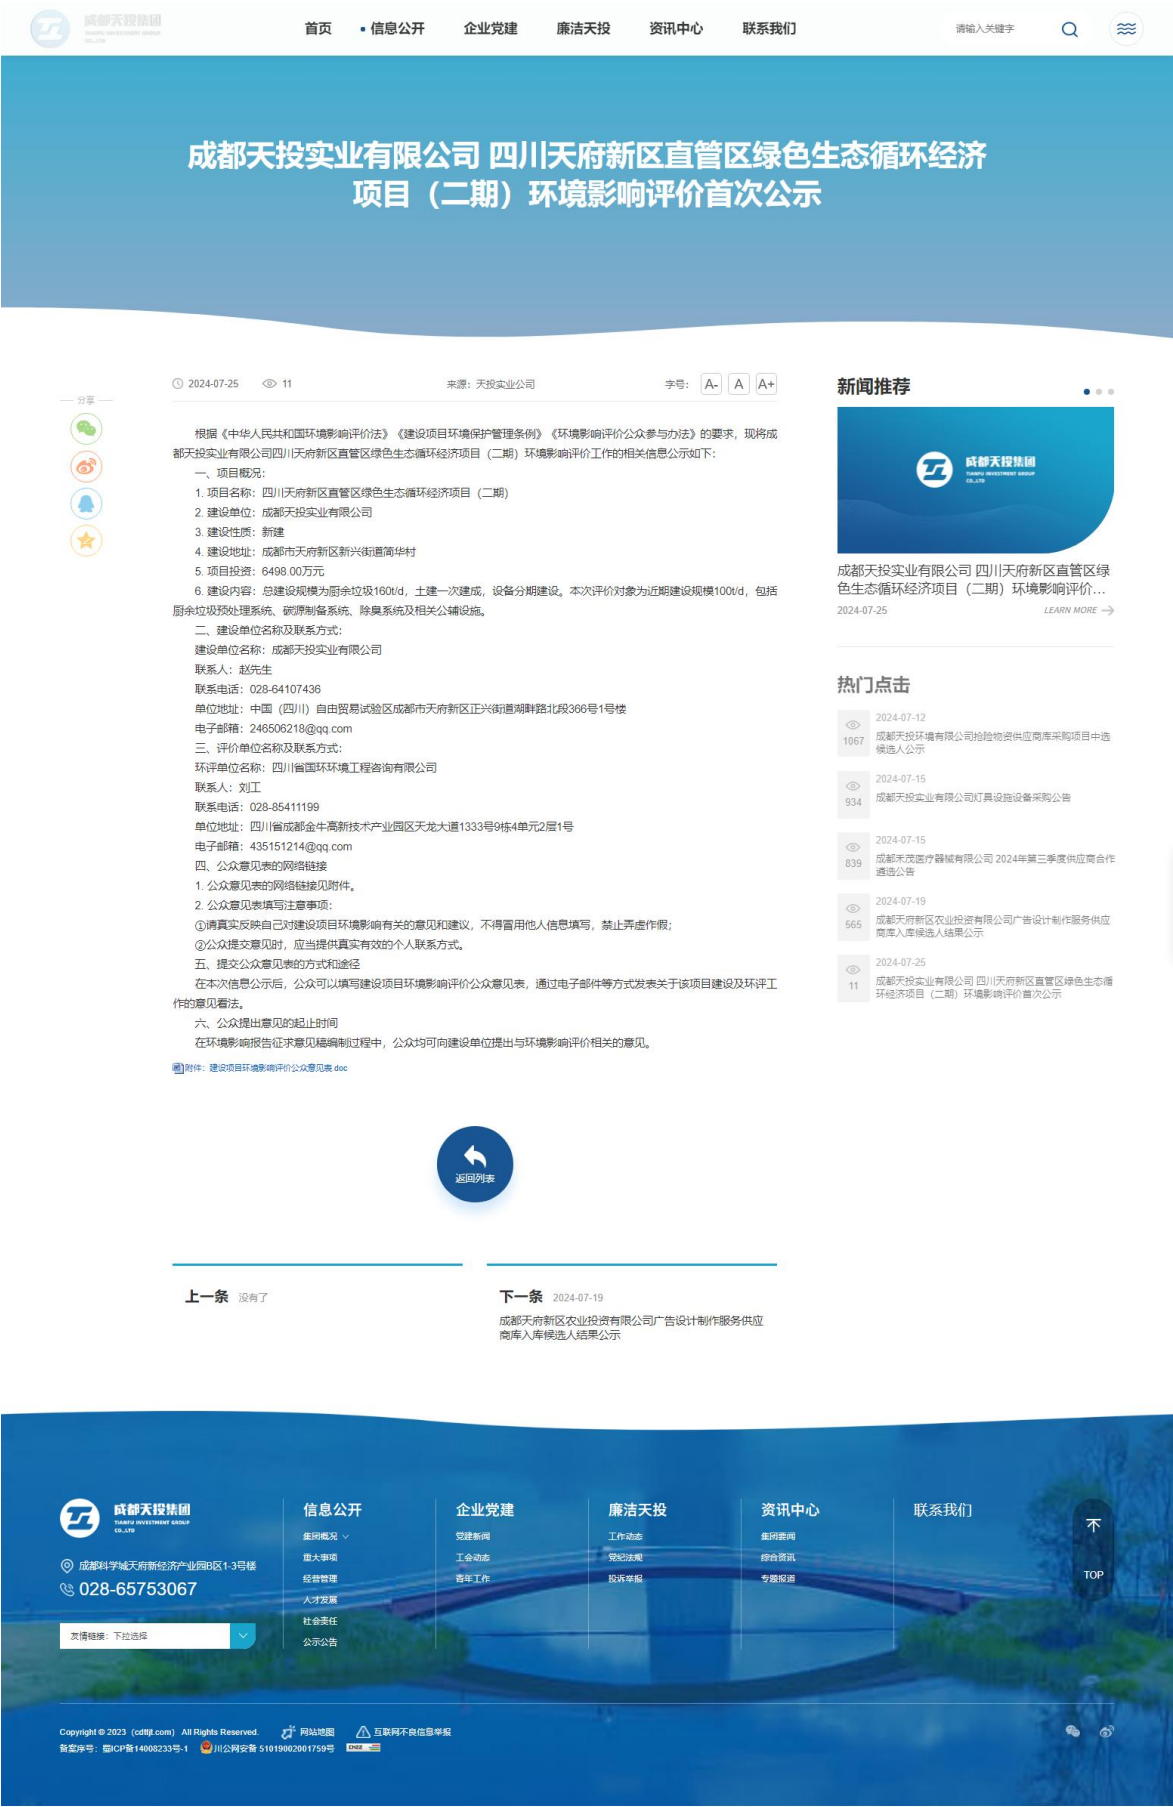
成都天投集团

首页 • 信息公开 企业党建 廉洁天投 资讯中心 联系我们

请输入关键字

成都天投实业有限公司 四川天府新区直管区绿色生态循环经济项目（二期）环境影响评价首次公示

分享

2024-07-25 11 来源：天投实业公司 字号： A- A A+

根据《中华人民共和国环境影响评价法》《建设项目环境保护管理条例》《环境影响评价公众参与办法》的要求，现将成都天投实业有限公司四川天府新区直管区绿色生态循环经济项目（二期）环境影响评价工作的相关信息公示如下：

一、项目概况：

1. 项目名称：四川天府新区直管区绿色生态循环经济项目（二期）

2. 建设单位：成都天投实业有限公司

3. 建设性质：新建

4. 建设地址：成都市天府新区新兴街道简华村

5. 项目投资：6498.00万元

6. 建设内容：总建设规模为厨余垃圾160t/d，土建一次建成，设备分期建设。本次评价对象为近期建设规模100t/d，包括厨余垃圾预处理系统、碳源制备系统、除臭系统及相关公辅设施。

二、建设单位名称及联系方式：

建设单位名称：成都天投实业有限公司

联系人：赵先生

联系电话：028-64107436

单位地址：中国（四川）自由贸易试验区成都市天府新区正兴街道湖畔路北段366号1号楼

电子邮箱：246506218@qq.com

三、评价单位名称及联系方式：

环评单位名称：四川省国环环境工程咨询有限公司

联系人：刘工

联系电话：028-85411199

单位地址：四川省成都金牛高新技术产业园区天龙大道1333号9栋4单元2层1号

电子邮箱：435151214@qq.com

四、公众意见表的网络链接

1. 公众意见表的网络链接见附件。

2. 公众意见表填写注意事项：

①请真实反映自己对建设项目环境影响有关的意见和建议，不得冒用他人信息填写，禁止弄虚作假；

②公众提交意见时，应当提供真实有效的个人联系方式。

五、提交公众意见表的方式和途径

在本次信息公示后，公众可以填写建设项目环境影响评价公众意见表，通过电子邮件等方式发表关于该项目建设及环评工作的意见看法。

六、公众提出意见的起止时间

在环境影响报告征求意见稿编制过程中，公众均可向建设单位提出与环境影响评价相关的意见。

附件：建设项目环境影响评价公众意见表.doc

返回列表

上一条 没有了

下一条 2024-07-19
成都天府新区农业投资有限公司广告设计制作服务供应商库入库候选人结果公示

新闻推荐

成都天投集团

成都天投实业有限公司 四川天府新区直管区绿色生态循环经济项目（二期）环境影响评价...
2024-07-25 LEARN MORE

热门点击

1067 2024-07-12 成都天投环境有限公司抢险物资供应商库采购项目中选候选人公示

934 2024-07-15 成都天投实业有限公司灯具设施设备采购公告

839 2024-07-15 成都禾茂医疗器械有限公司 2024年第三季度供应商合作遴选公告

565 2024-07-19 成都天府新区农业投资有限公司广告设计制作服务供应商库入库候选人结果公示

11 2024-07-25 成都天投实业有限公司 四川天府新区直管区绿色生态循环经济项目（二期）环境影响评价首次公示

成都天投集团 TIANFU INVESTMENT GROUP CO.,LTD

成都科学城天府新经济产业园B区1-3号楼
028-65753067

友情链接：下拉选择

信息公开
集团概况
重大事项
经营管理
人才发展
社会责任
公示公告

企业党建
党建新闻
工会动态
青年工作

廉洁天投
工作动态
党纪法规
投诉举报

资讯中心
集团要闻
综合资讯
专题报道

联系我们

TOP

Copyright © 2023 (cdttjt.com) All Rights Reserved. 网站地图 互联网不良信息举报
备案序号：蜀ICP备14008233号-1 川公网安备 51019002001759号